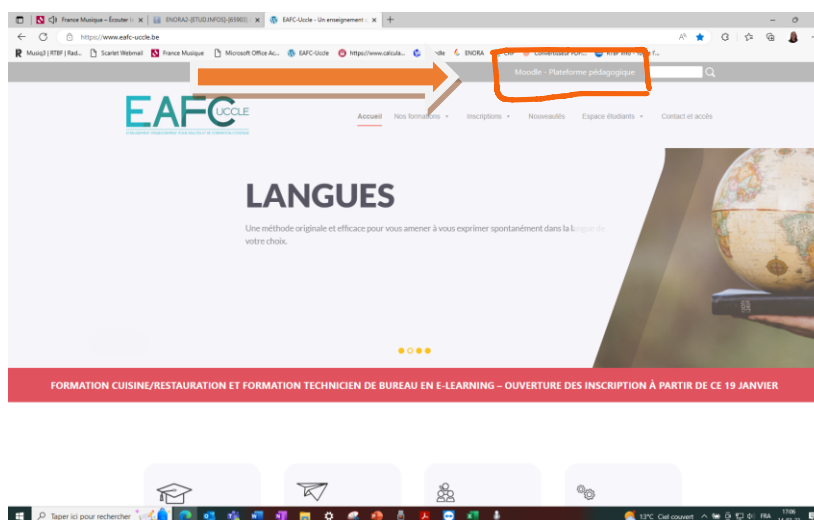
France Musique – Écouter la ×
ENORA2-(ETUD.INFOS)-(65901) ×
EAFC-Uccle - Un enseignement ×
https://www.eafc-uccle.be
Musiq3 | RTBF | Rad... Scarlet Webmail France Musique Microsoft Office Ac... EAFC-Uccle https://www.calcula... Moodle ENORA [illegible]

Moodle - Plateforme pédagogique

EAFC UCCLE
ÉTABLISSEMENT D'ENSEIGNEMENT POUR ADULTES ET DE FORMATION CONTINUE

Accueil Nos formations Inscriptions Nouveautés Espace étudiants Contact et accès

LANGUES

Une méthode originale et efficace pour vous amener à vous exprimer spontanément dans la langue de votre choix.

FORMATION CUISINE/RESTAURATION ET FORMATION TECHNICIEN DE BUREAU EN E-LEARNING – OUVERTURE DES INSCRIPTION À PARTIR DE CE 19 JANVIER

Taper ici pour rechercher
13°C Ciel couvert FRA 17:06